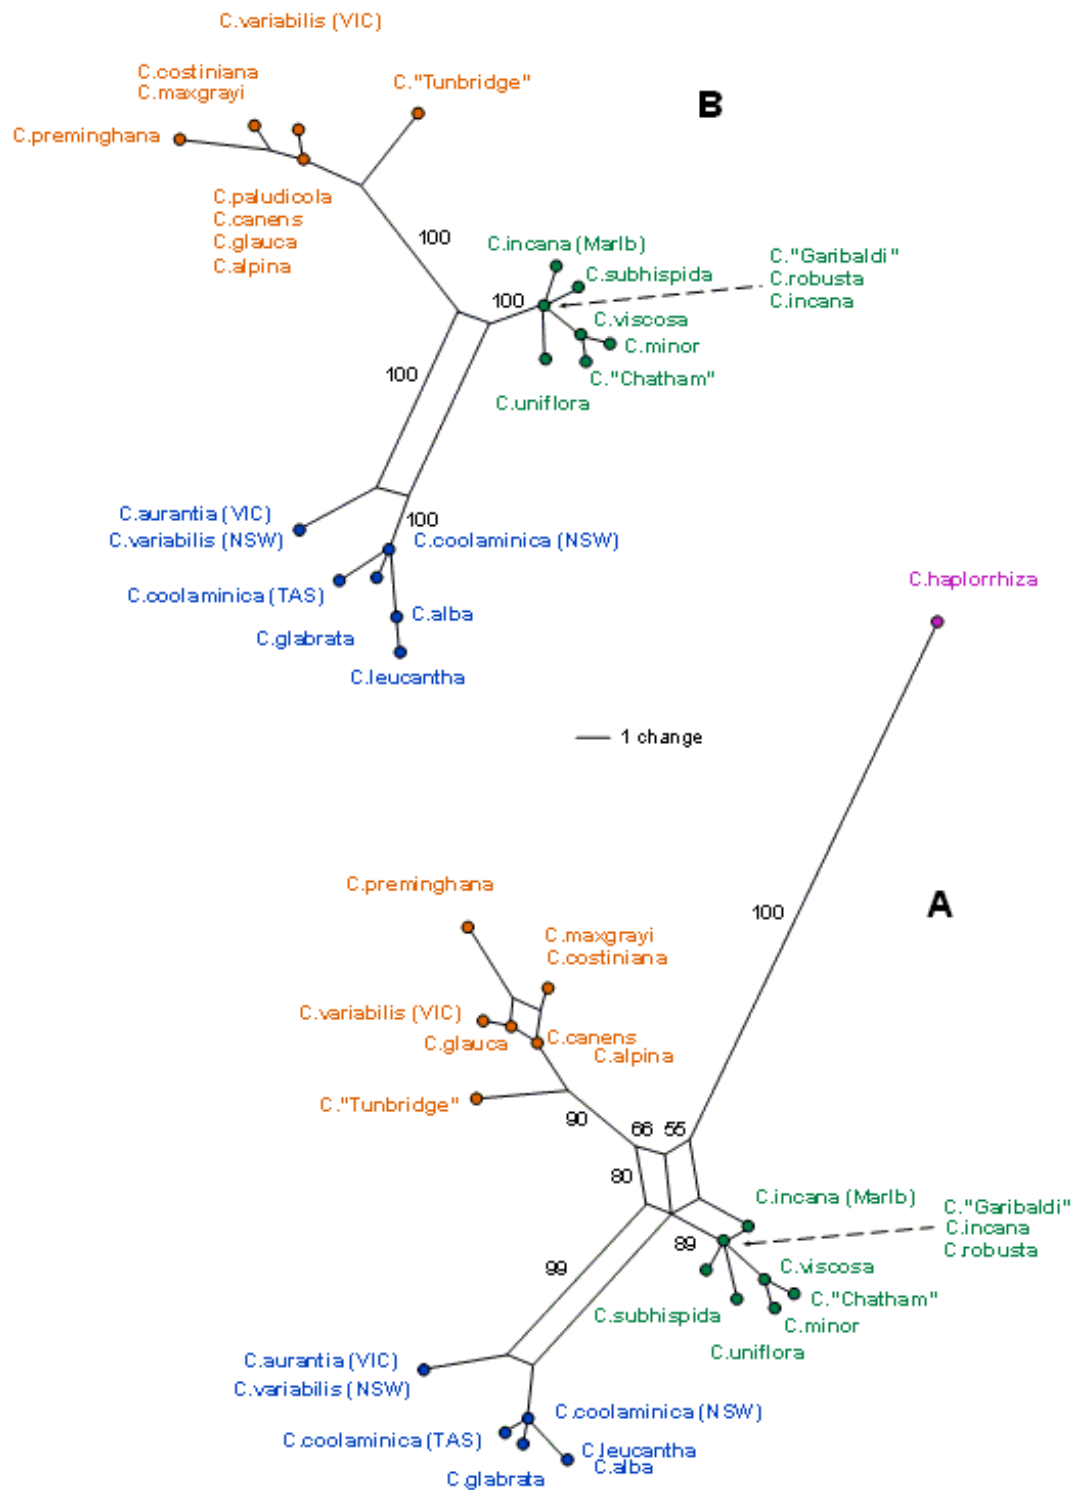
C.variabilis (VIC)

C.costiniana
C.maxgrayi

C."Tunbridge"

B

C.preminghana

C.paludicola
C.canens
C.glauca
C.alpina

100

C.incana (Marlb)

C."Garibaldi"
C.robusta
C.incana

C.subhispida

100

C.viscosa

C.minor

100

C."Chatham"

C.uniflora

C.aurantia (VIC)
C.variabilis (NSW)

100

C.coolaminica (NSW)

C.haplorrhiza

C.coolaminica (TAS)

C.alba

C.glabrata

C.leucantha

1 change

C.preminghana

100

A

C.maxgrayi
C.costiniana

C.variabilis (VIC)

C.glauca

C.canens
C.alpina

C."Tunbridge"

90

66

55

80

C.incana (Marlb)

C."Garibaldi"
C.incana
C.robusta

89

99

C.viscosa

C."Chatham"

C.subhispida

C.minor

C.uniflora

C.aurantia (VIC)
C.variabilis (NSW)

C.coolaminica (NSW)

C.coolaminica (TAS)

C.leucantha
C.alba

C.glabrata